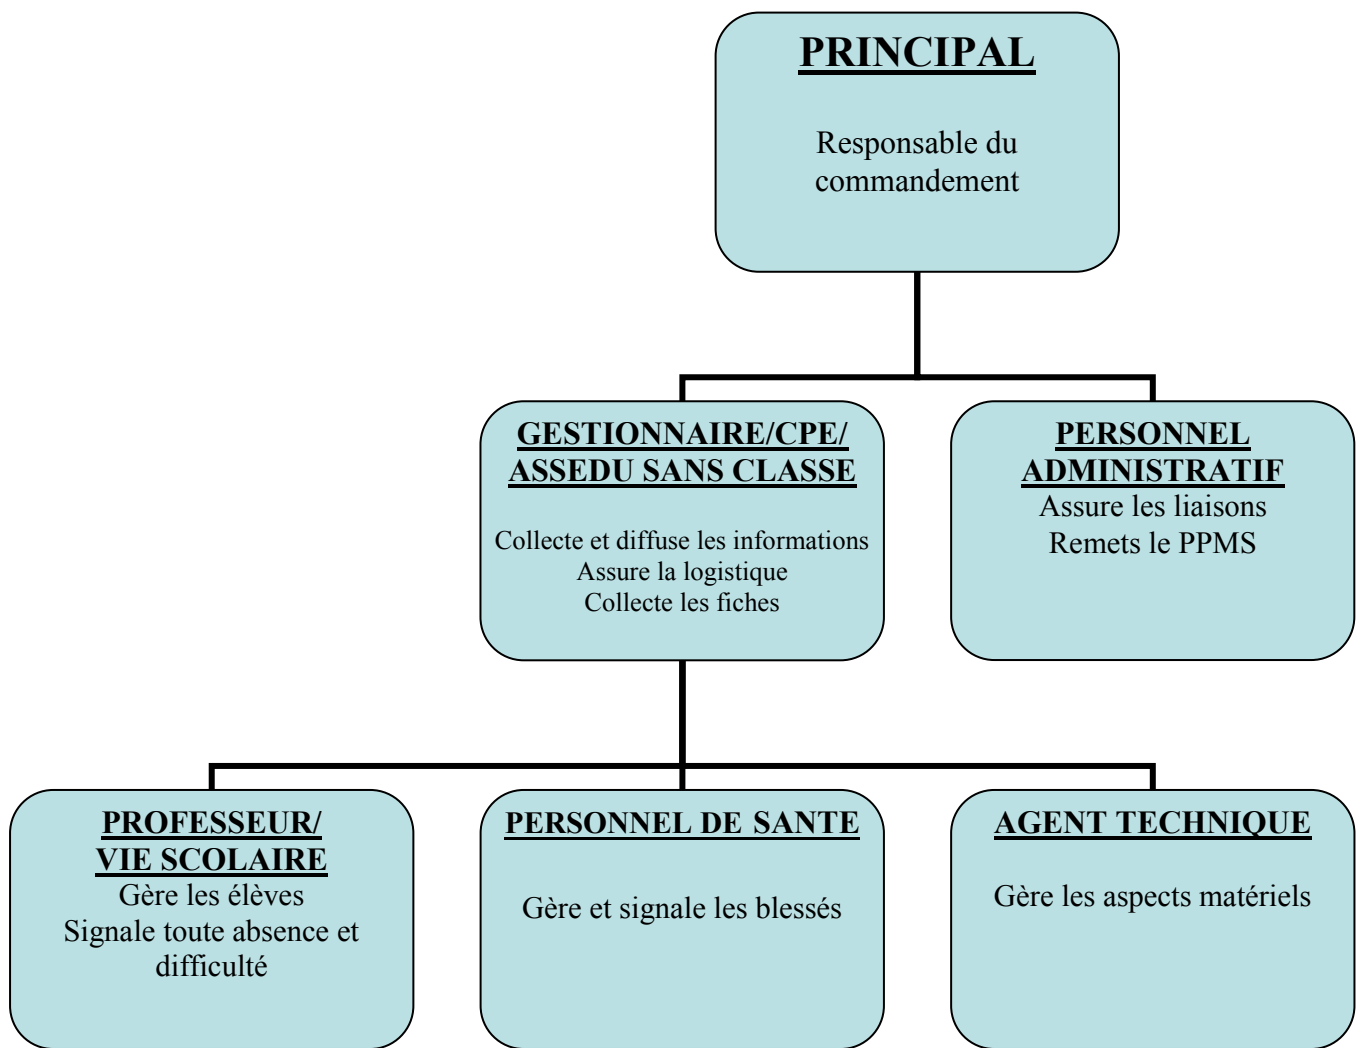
PRINCIPAL

Responsable du commandement

GESTIONNAIRE/CPE/ ASSEDU SANS CLASSE

Collecte et diffuse les informations
Assure la logistique
Collecte les fiches

PERSONNEL ADMINISTRATIF
Assure les liaisons
Remets le PPMS

PROFESSEUR/ VIE SCOLAIRE
Gère les élèves
Signale toute absence et difficulté

PERSONNEL DE SANTE

Gère et signale les blessés

AGENT TECHNIQUE

Gère les aspects matériels